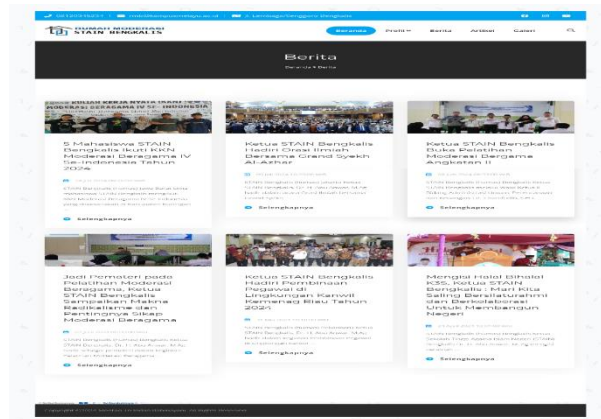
RUMAH MODERASI STAIN BENGKALIS

Beranda Profil Berita Artikel Galeri

Berita

Beranda / Berita

5 Mahasiswa STAIN Bengkalis Ikuti KKN Moderasi Beragama IV Se-Indonesia Tahun 2024

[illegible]

Selengkapnya

Ketua STAIN Bengkalis Hadiri Orasi Ilmiah Bersama Grand Syekh Al-Azhar

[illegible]

Selengkapnya

Ketua STAIN Bengkalis Buka Pelatihan Moderasi Beragama Angkatan II

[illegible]

Selengkapnya

Jadi Pemateri pada Pelatihan Moderasi Beragama, Ketua STAIN Bengkalis Sampaikan Makna Radikalisme dan Pentingnya Sikap Moderasi Beragama

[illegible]

Selengkapnya

Ketua STAIN Bengkalis Hadiri Pembinaan Pegawai di Lingkungan Kanwil Kemenag Riau Tahun 2023

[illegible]

Selengkapnya

Mengisi Halal Bihalal KSS, Ketua STAIN Bengkalis : Mari Kita Saling Bersilaturahmi dan Berkolaborasi Untuk Membangun Negeri

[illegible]

Selengkapnya

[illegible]